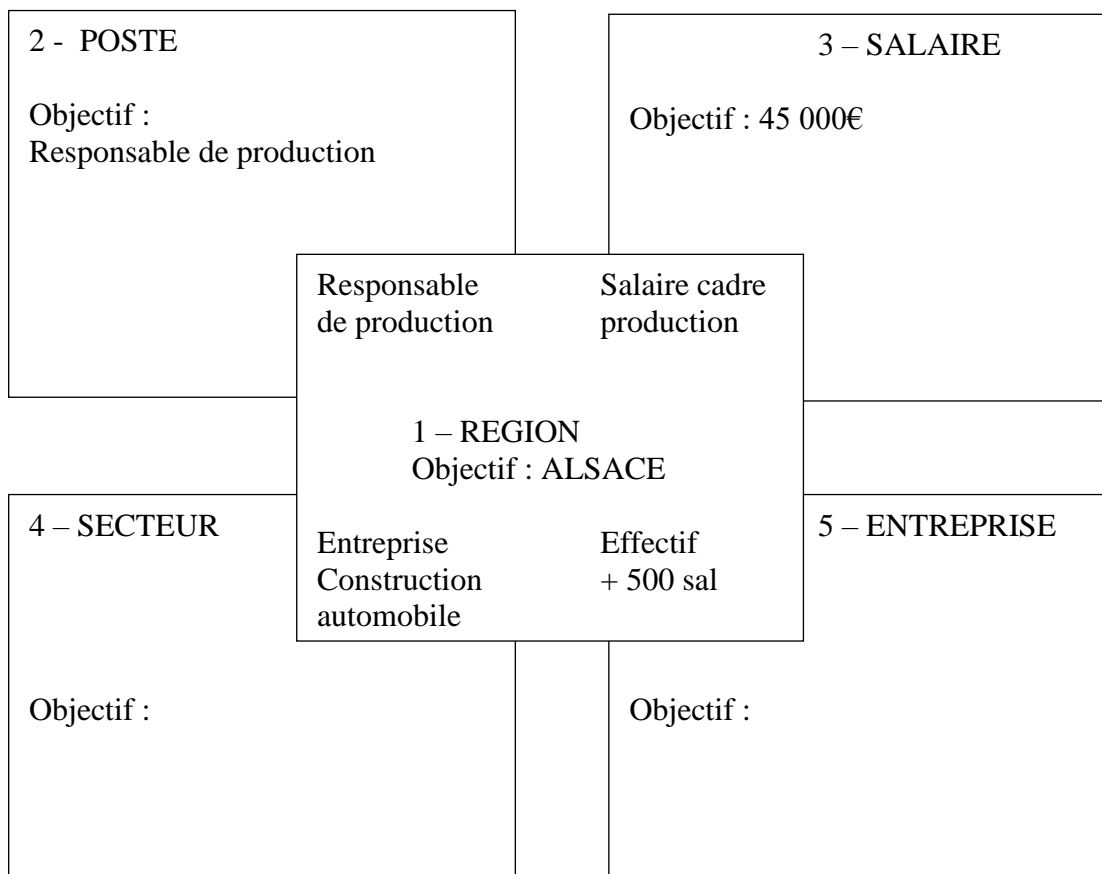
2 - POSTE

Objectif :
Responsable de production

3 – SALAIRE

Objectif : 45 000€

Responsable de production

Salaire cadre production

1 – REGION
Objectif : ALSACE

4 – SECTEUR

Entreprise Construction automobile

Effectif + 500 sal

5 – ENTREPRISE

Objectif :

Objectif :